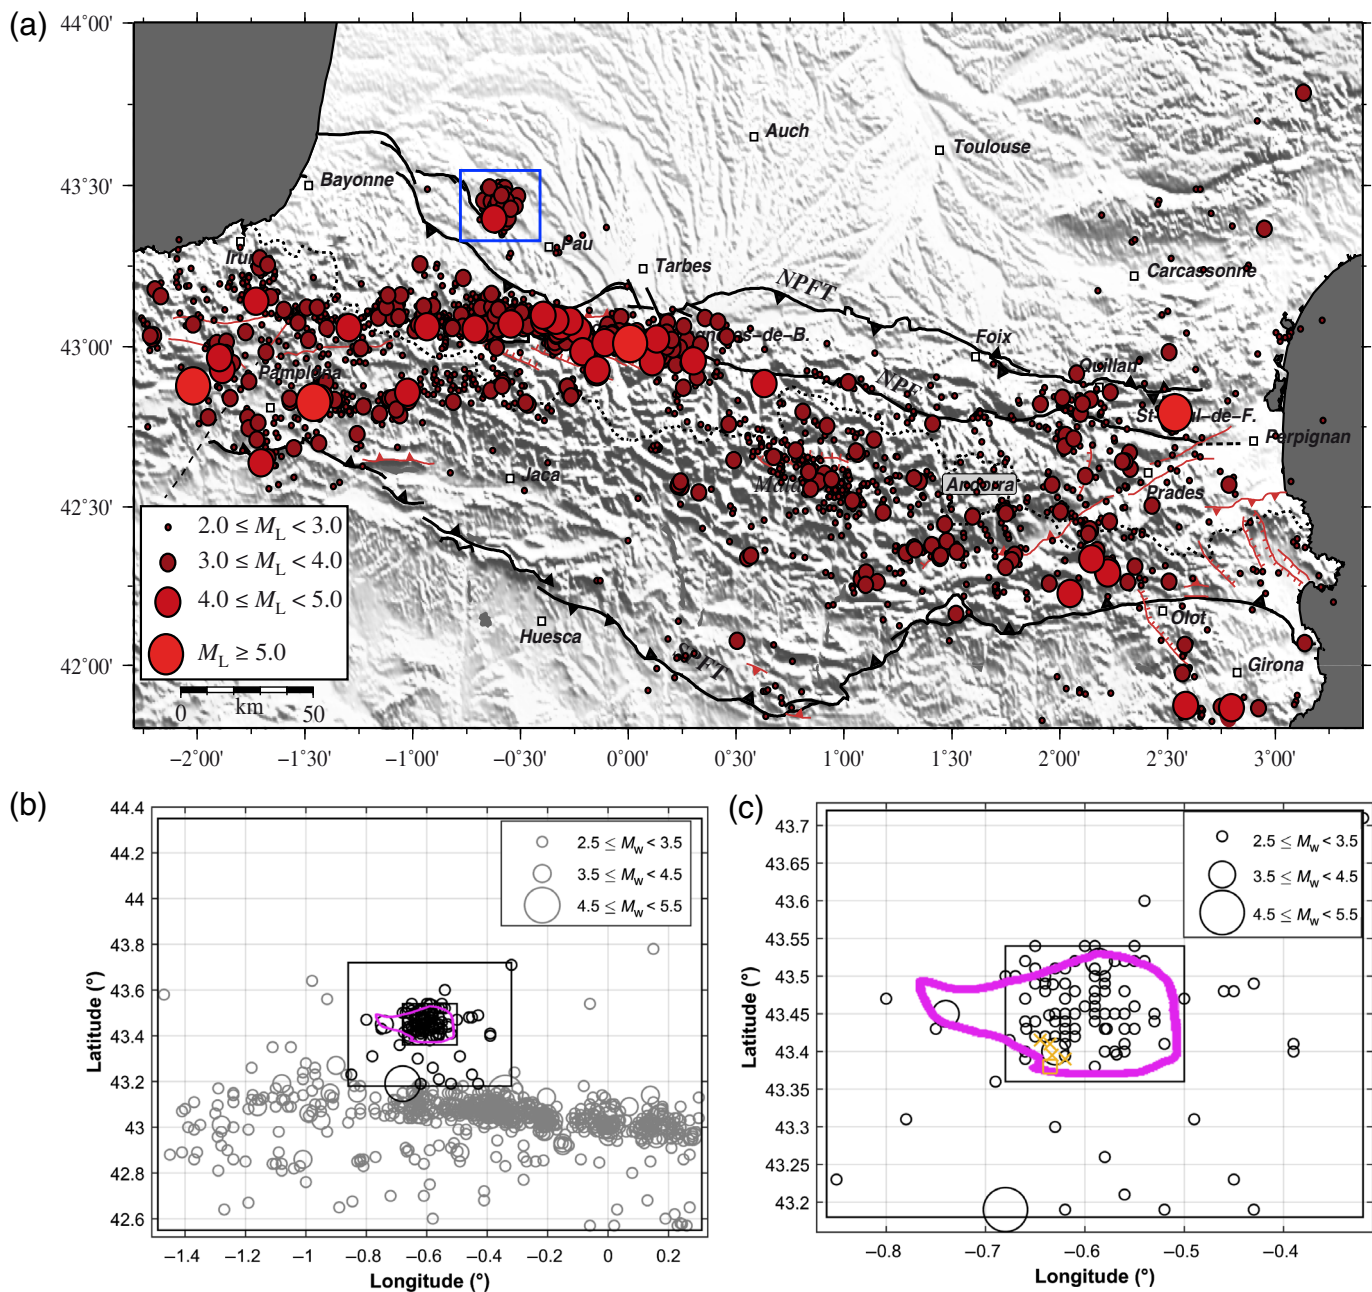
(a) 44°00'

43°30'

43°00'

42°30'

42°00'

Auch
Toulouse
Bayonne
Pau
Tarbes
Irun
NPFT
Carcassonne
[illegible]s-de-B.
Foix
Pamplona
Quillan
NPF
St-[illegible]l-de-F.
Perpignan
Jaca
Andorra
Prades
Olot
Huesca
SPFT
Girona

$2.0 \leq M_L < 3.0$
$3.0 \leq M_L < 4.0$
$4.0 \leq M_L < 5.0$
$M_L \geq 5.0$

0 km 50

−2°00' −1°30' −1°00' −0°30' 0°00' 0°30' 1°00' 1°30' 2°00' 2°30' 3°00'

(b)
$2.5 \leq M_w < 3.5$
$3.5 \leq M_w < 4.5$
$4.5 \leq M_w < 5.5$

Latitude (°)
44.4 44.2 44 43.8 43.6 43.4 43.2 43 42.8 42.6
−1.4 −1.2 −1 −0.8 −0.6 −0.4 −0.2 0 0.2
Longitude (°)

(c)
$2.5 \leq M_w < 3.5$
$3.5 \leq M_w < 4.5$
$4.5 \leq M_w < 5.5$

Latitude (°)
43.7 43.65 43.6 43.55 43.5 43.45 43.4 43.35 43.3 43.25 43.2
−0.8 −0.7 −0.6 −0.5 −0.4
Longitude (°)